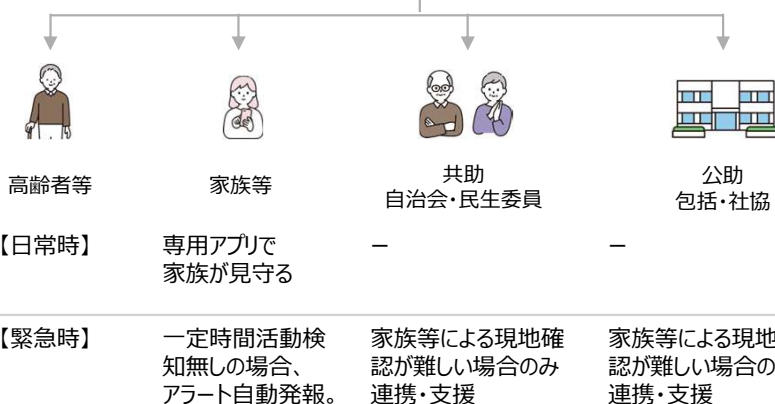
高齢者等

家族等

共助
自治会・民生委員

公助
包括・社協

【日常時】

専用アプリで
家族が見守る

−

−

【緊急時】

一定時間活動検知無しの場合、アラート自動発報。

家族等による現地確認が難しい場合のみ連携・支援

家族等による現地確認が難しい場合の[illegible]
連携・支援